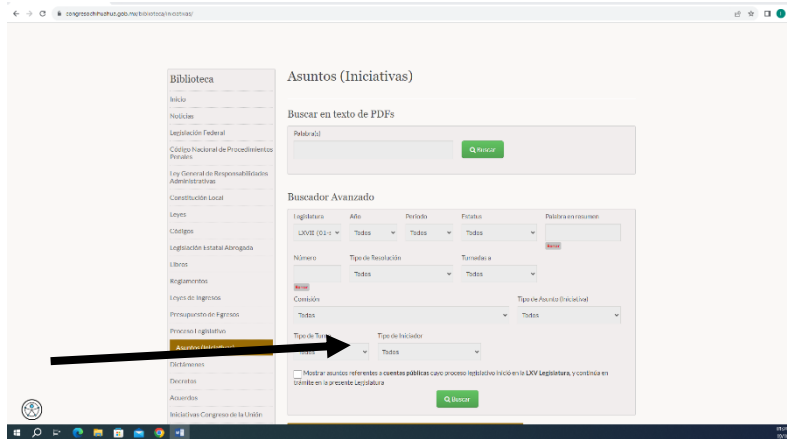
congresochihuahua.gob.mx/biblioteca/iniciativas/

Biblioteca

Inicio

Noticias

Legislación Federal

Código Nacional de Procedimientos Penales

Ley General de Responsabilidades Administrativas

Constitución Local

Leyes

Códigos

Legislación Estatal Abrogada

Libros

Reglamentos

Leyes de Ingresos

Presupuesto de Egresos

Proceso Legislativo

Asuntos (Iniciativas)

Dictámenes

Decretos

Acuerdos

Iniciativas Congreso de la Unión

Asuntos (Iniciativas)

Buscar en texto de PDFs

Palabra(s)

Buscar

Buscador Avanzado

Legislatura
LXVII (01-09

Año
Todos

Periodo
Todos

Fechas
Todos

Palabra en resumen

Borrar

Número

Borrar

Tipo de Resolución
Todos

Turnada a
Todos

Comisión
Todos

Tipo de Asunto (Iniciativa)
Todos

Tipo de Turno
Todos

Tipo de Iniciador
Todos

Mostrar asuntos referentes a cuentas públicas cuyo proceso legislativo inició en la LXV Legislatura, y continúa en trámite en la presente Legislatura

Buscar